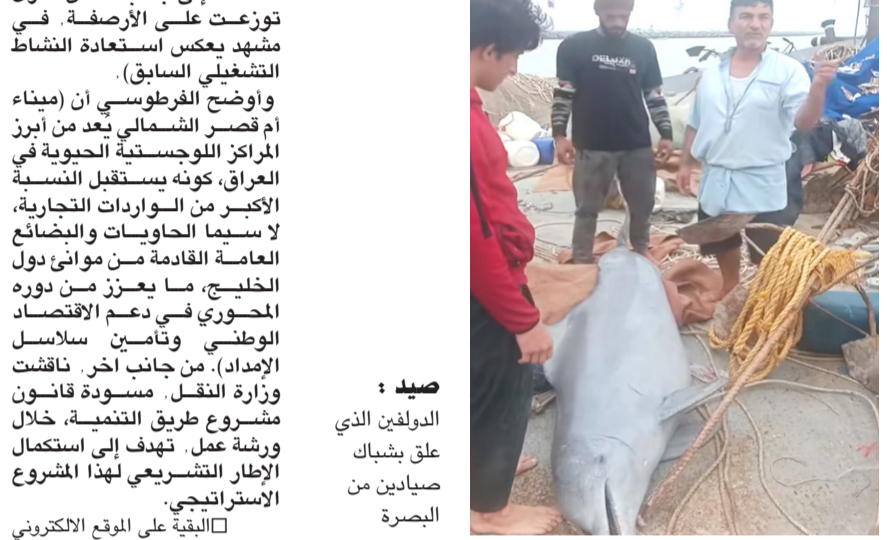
توزعت على الأرصفة، في مشهد يعكس استعادة النشاط التشغيلي السابق).

وأوضح الفرطوسي أن (ميناء أم قصر الشمالي يعد من أبرز المراكز اللوجستية الحيوية في العراق، كونه يستقبل النسبة الأكبر من الواردات التجارية، لا سيما الحاويات والبضائع العامة القادمة من موانئ دول الخليج، ما يعزز من دوره المحوري في دعم الاقتصاد الوطني وتأمين سلاسل الإمداد). من جانب اخر، ناقشت وزارة النقل، مسودة قانون مشروع طريق التنمية، خلال ورشة عمل، تهدف إلى استكمال الإطار التشريعي لهذا المشروع الاستراتيجي.

□البقية على الموقع الالكتروني

صيد :
الدولفين الذي علق بشباك صيادين من البصرة